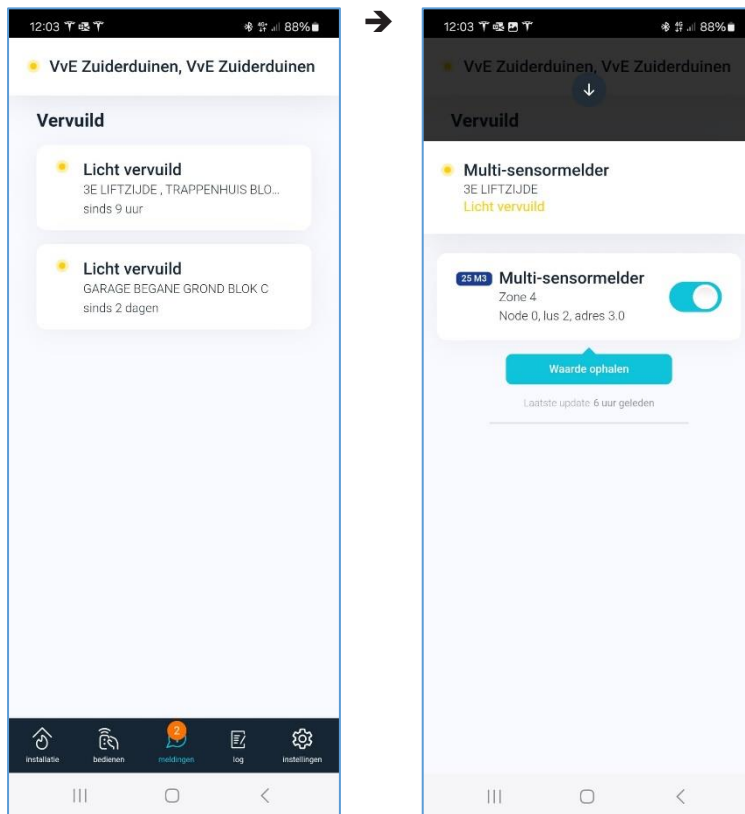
12:03 88%

VvE Zuiderduinen, VvE Zuiderduinen

Vervuild

Licht vervuild
3E LIFTZIJDE , TRAPPENHUIS BLO...
sinds 9 uur

Licht vervuild
GARAGE BEGANE GROND BLOK C
sinds 2 dagen

installatie
bedienen
2
meldingen
log
instellingen

12:03 88%

VvE Zuiderduinen, VvE Zuiderduinen

Vervuild

Multi-sensormelder
3E LIFTZIJDE
Licht vervuild

25 M3 Multi-sensormelder
Zone 4
Node 0, lus 2, adres 3.0

Waarde ophalen

Laatste update 6 uur geleden